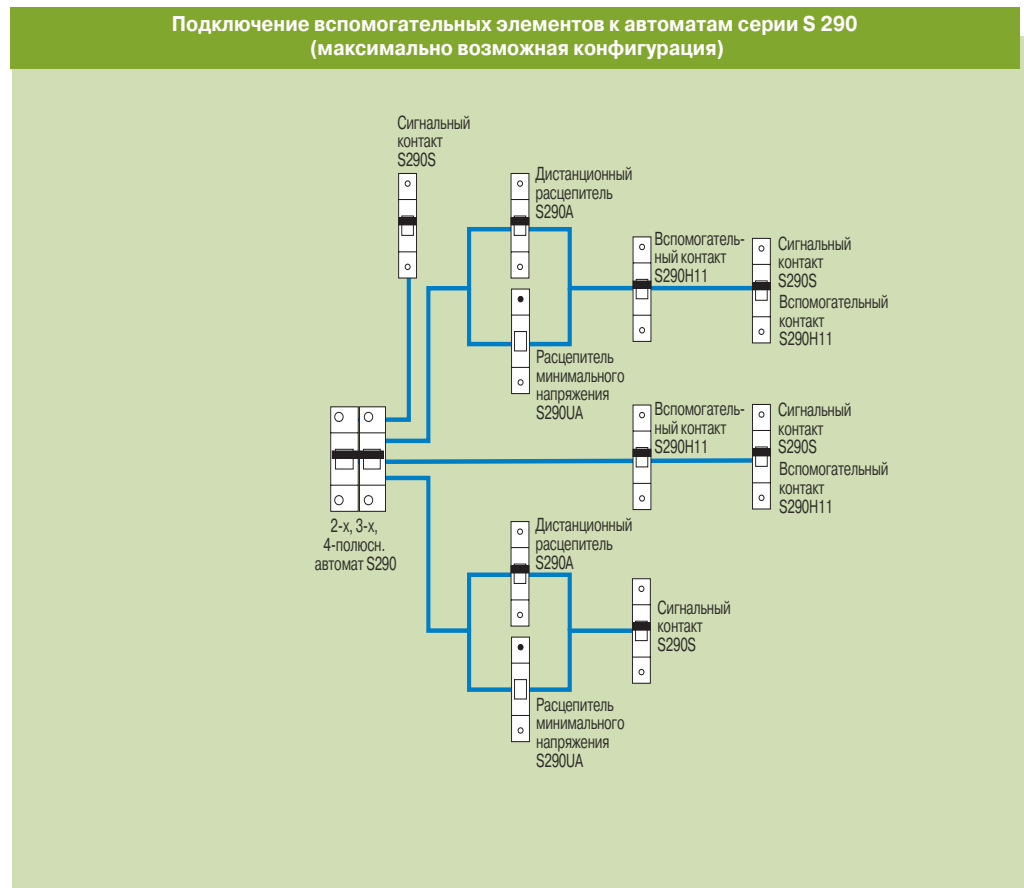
Подключение вспомогательных элементов к автоматам серии S 290
(максимально возможная конфигурация)

Сигнальный контакт S290S

Дистанционный расцепитель S290A

Вспомогательный контакт S290H11

Сигнальный контакт S290S
Вспомогательный контакт S290H11

Расцепитель минимального напряжения S290UA

Вспомогательный контакт S290H11

Сигнальный контакт S290S
Вспомогательный контакт S290H11

2-х, 3-х, 4-полюсн. автомат S290

Дистанционный расцепитель S290A

Сигнальный контакт S290S

Расцепитель минимального напряжения S290UA